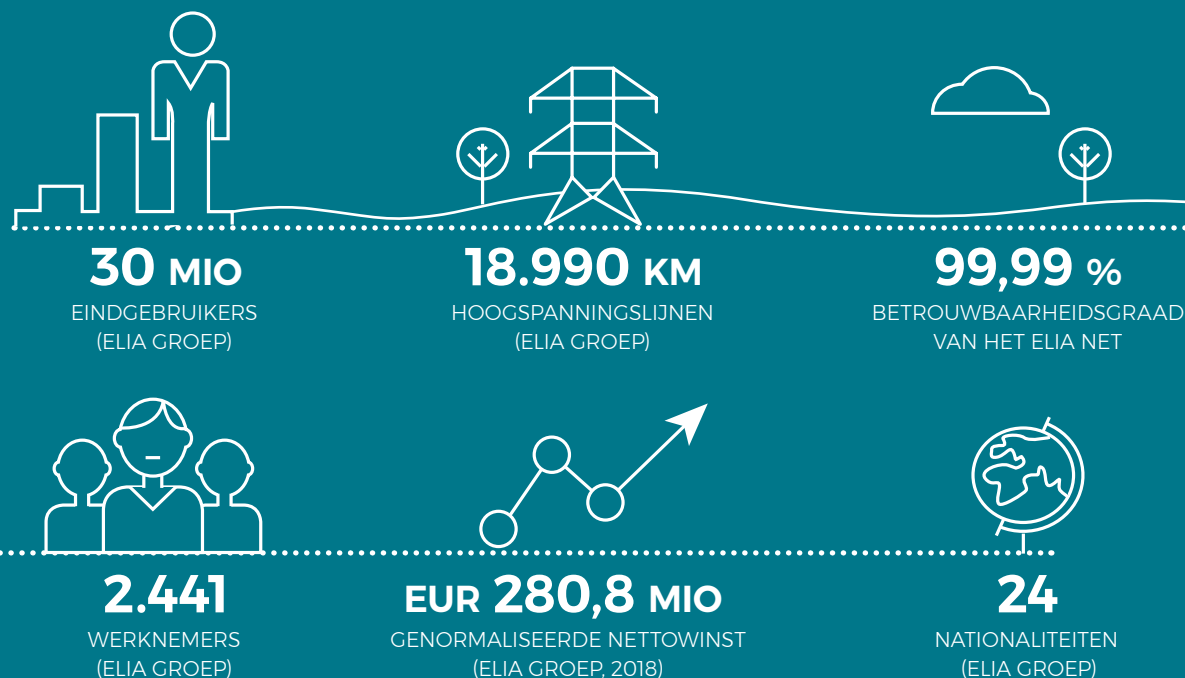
30 MIO
EINDGEBRUIKERS
(ELIA GROEP)

18.990 KM
HOOGSPANNINGSLIJNEN
(ELIA GROEP)

99,99 %
BETROUWBAARHEIDSGRAAD
VAN HET ELIA NET

2.441
WERKNEMERS
(ELIA GROEP)

EUR 280,8 MIO
GENORMALISEERDE NETTOWINST
(ELIA GROEP, 2018)

24
NATIONALITEITEN
(ELIA GROEP)